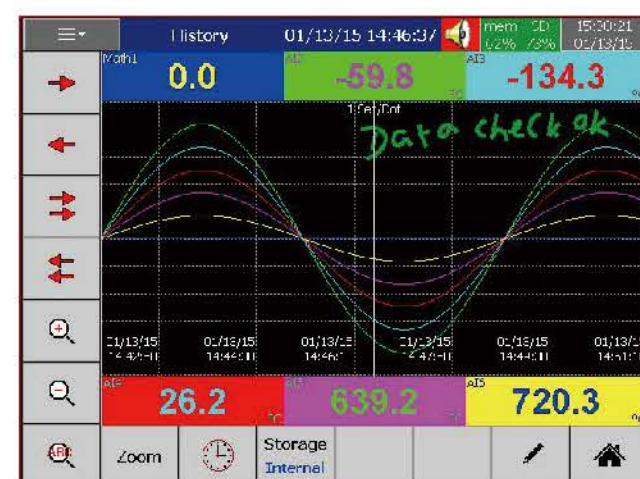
History
01/13/15 14:46:37
mem SD
62% 73%
15:00:21
01/13/15
Math1
0.0
AI
-59.8
AI3
-134.3
1Set/Dot
Data check ok
01/13/15
14:45:16
01/13/15
14:44:16
01/13/15
14:46:1
01/13/15
14:47:16
01/13/15
14:44:10
01/13/15
14:51:1
AI
26.2
AI
639.2
AI5
720.3
Zoom
Storage
Internal